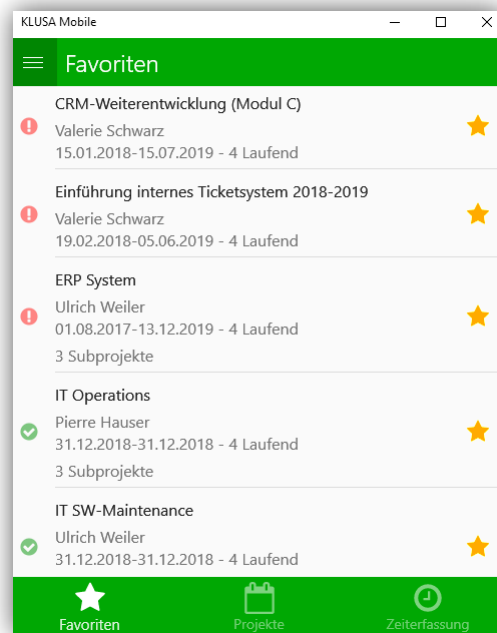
KLUSA Mobile

Favoriten

CRM-Weiterentwicklung (Modul C)
Valerie Schwarz
15.01.2018-15.07.2019 - 4 Laufend

Einführung internes Ticketsystem 2018-2019
Valerie Schwarz
19.02.2018-05.06.2019 - 4 Laufend

ERP System
Ulrich Weiler
01.08.2017-13.12.2019 - 4 Laufend
3 Subprojekte

IT Operations
Pierre Hauser
31.12.2018-31.12.2018 - 4 Laufend
3 Subprojekte

IT SW-Maintenance
Ulrich Weiler
31.12.2018-31.12.2018 - 4 Laufend

Favoriten
Projekte
Zeiterfassung